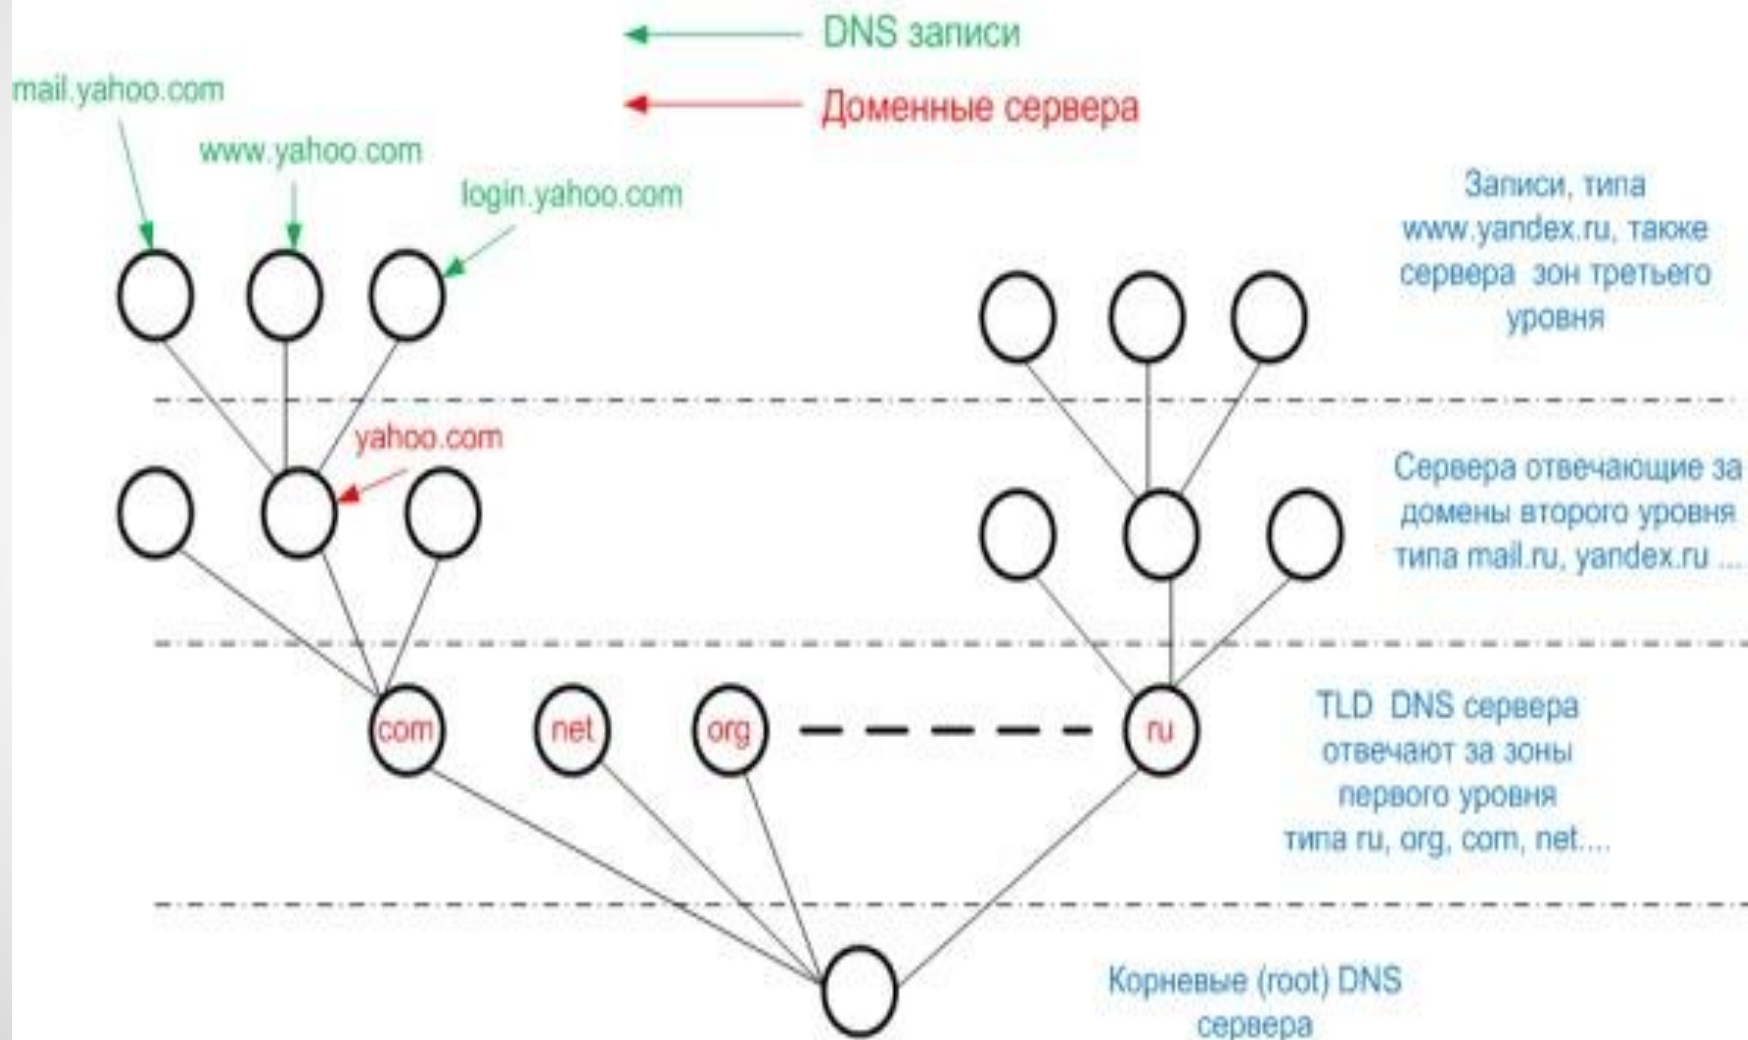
DNS записи

Доменные сервера

mail.yahoo.com

www.yahoo.com

login.yahoo.com

Записи, типа www.yandex.ru, также сервера зон третьего уровня

yahoo.com

Сервера отвечающие за домены второго уровня типа mail.ru, yandex.ru ...

com

net

org

ru

TLD DNS сервера отвечают за зоны первого уровня типа ru, org, com, net....

Корневые (root) DNS сервера